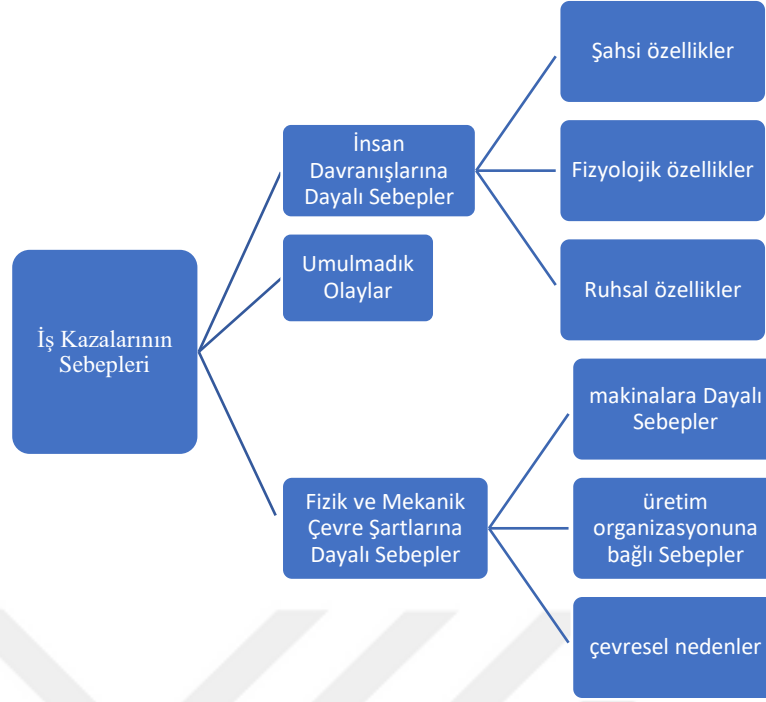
İş Kazalarının Sebepleri

İnsan Davranışlarına Dayalı Sebepler

Şahsi özellikler

Fizyolojik özellikler

Ruhsal özellikler

Umulmadık Olaylar

Fizik ve Mekanik Çevre Şartlarına Dayalı Sebepler

makinalara Dayalı Sebepler

üretim organizasyonuna bağlı Sebepler

çevresel nedenler